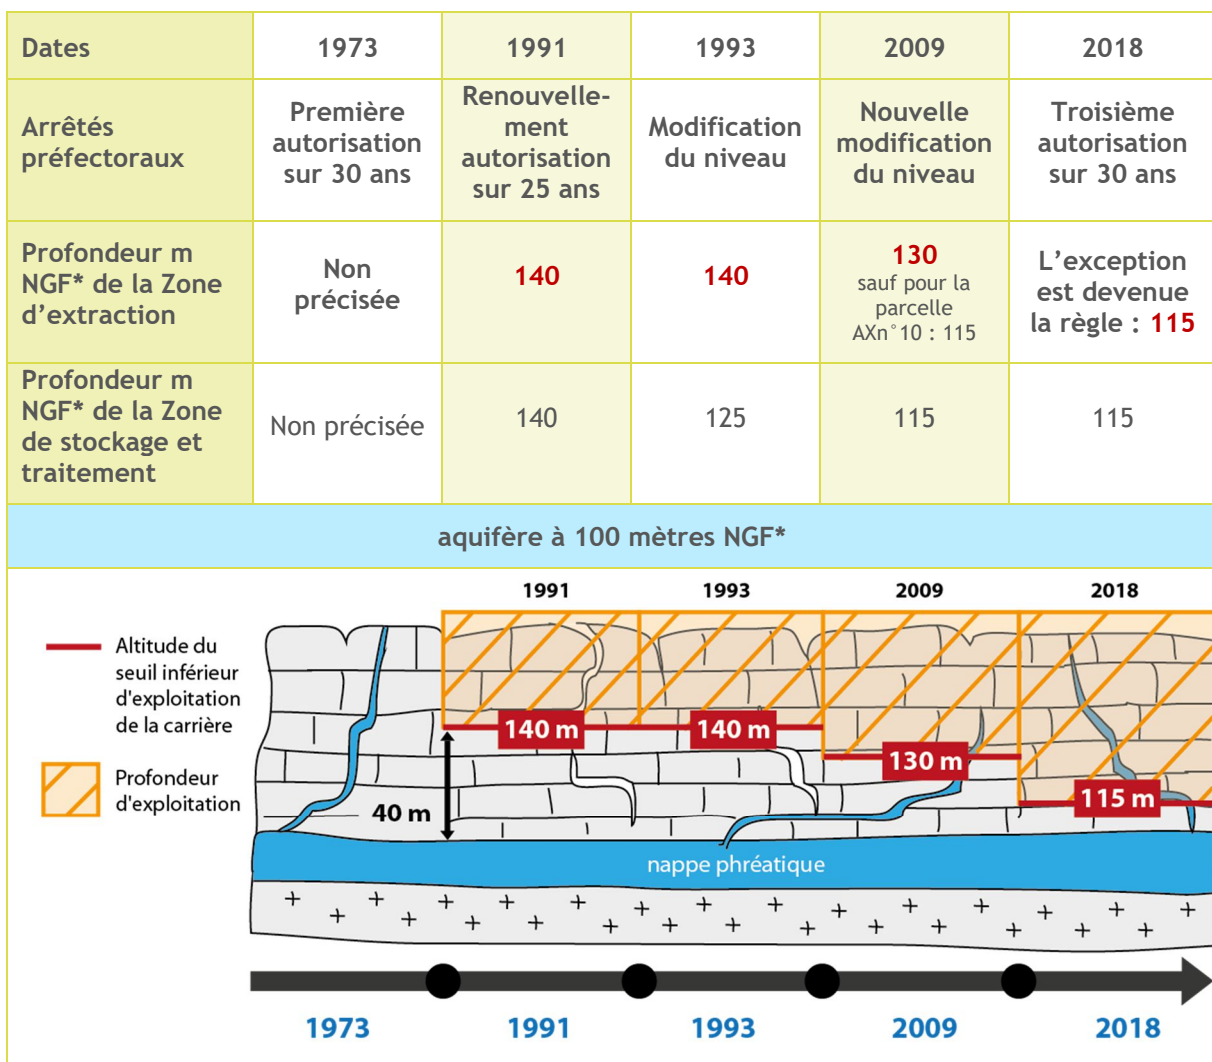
| Dates | 1973 | 1991 | 1993 | 2009 | 2018 |
|---|---|---|---|---|---|
| Arrêtés préfectoraux | Première autorisation sur 30 ans | Renouvellement autorisation sur 25 ans | Modification du niveau | Nouvelle modification du niveau | Troisième autorisation sur 30 ans |
| Profondeur m NGF* de la Zone d'extraction | Non précisée | 140 | 140 | 130 sauf pour la parcelle AXn°10 : 115 | L'exception est devenue la règle : 115 |
| Profondeur m NGF* de la Zone de stockage et traitement | Non précisée | 140 | 125 | 115 | 115 |

aquifère à 100 mètres NGF*

Altitude du seuil inférieur d'exploitation de la carrière

Profondeur d'exploitation

1991 1993 2009 2018

140 m 140 m 130 m 115 m

40 m

nappe phréatique

1973 1991 1993 2009 2018